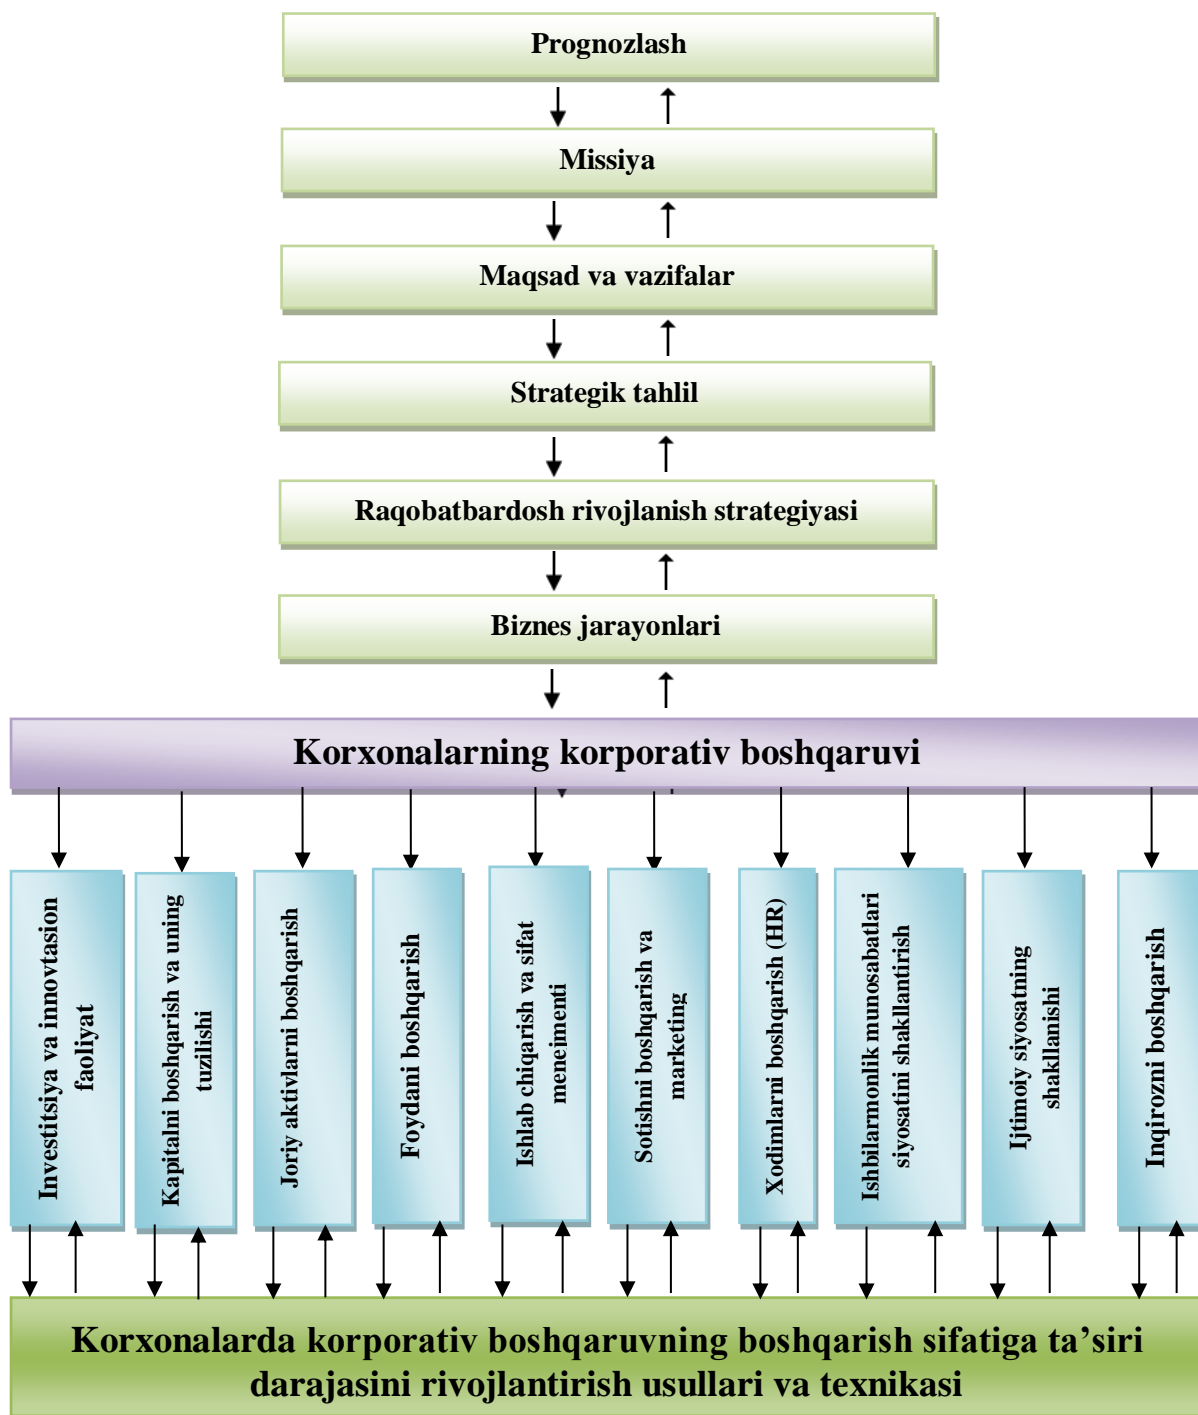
Prognozlash

Missiya

Maqsad va vazifalar

Strategik tahlil

Raqobatbardosh rivojlanish strategiyasi

Biznes jarayonlari

Korxonalarning korporativ boshqaruvi

Investitsiya va innovtasion faoliyat

Kapitalni boshqarish va uning tuzilishi

Joriy aktivlarni boshqarish

Foydani boshqarish

Ishlab chiqarish va sifat menejmenti

Sotishni boshqarish va marketing

Xodimlarni boshqarish (HR)

Ishbilarmonlik munosabatlari siyosatini shakllantirish

Ijtimoiy siyosatning shakllanishi

Inqirozni boshqarish

Korxonalarda korporativ boshqaruvning boshqarish sifatiga ta'siri darajasini rivojlantirish usullari va texnikasi